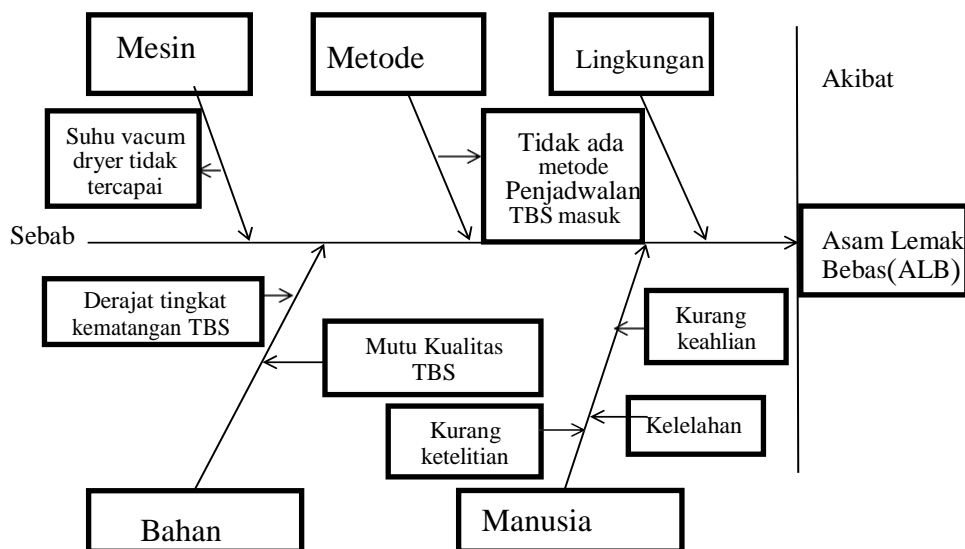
Mesin

Metode

Lingkungan

Akibat

Suhu vacum dryer tidak tercapai

Tidak ada metode Penjadwalan TBS masuk

Sebab

Asam Lemak Bebas(ALB)

Derajat tingkat kematangan TBS

Mutu Kualitas TBS

Kurang keahlian

Kurang ketelitian

Kelelahan

Bahan

Manusia